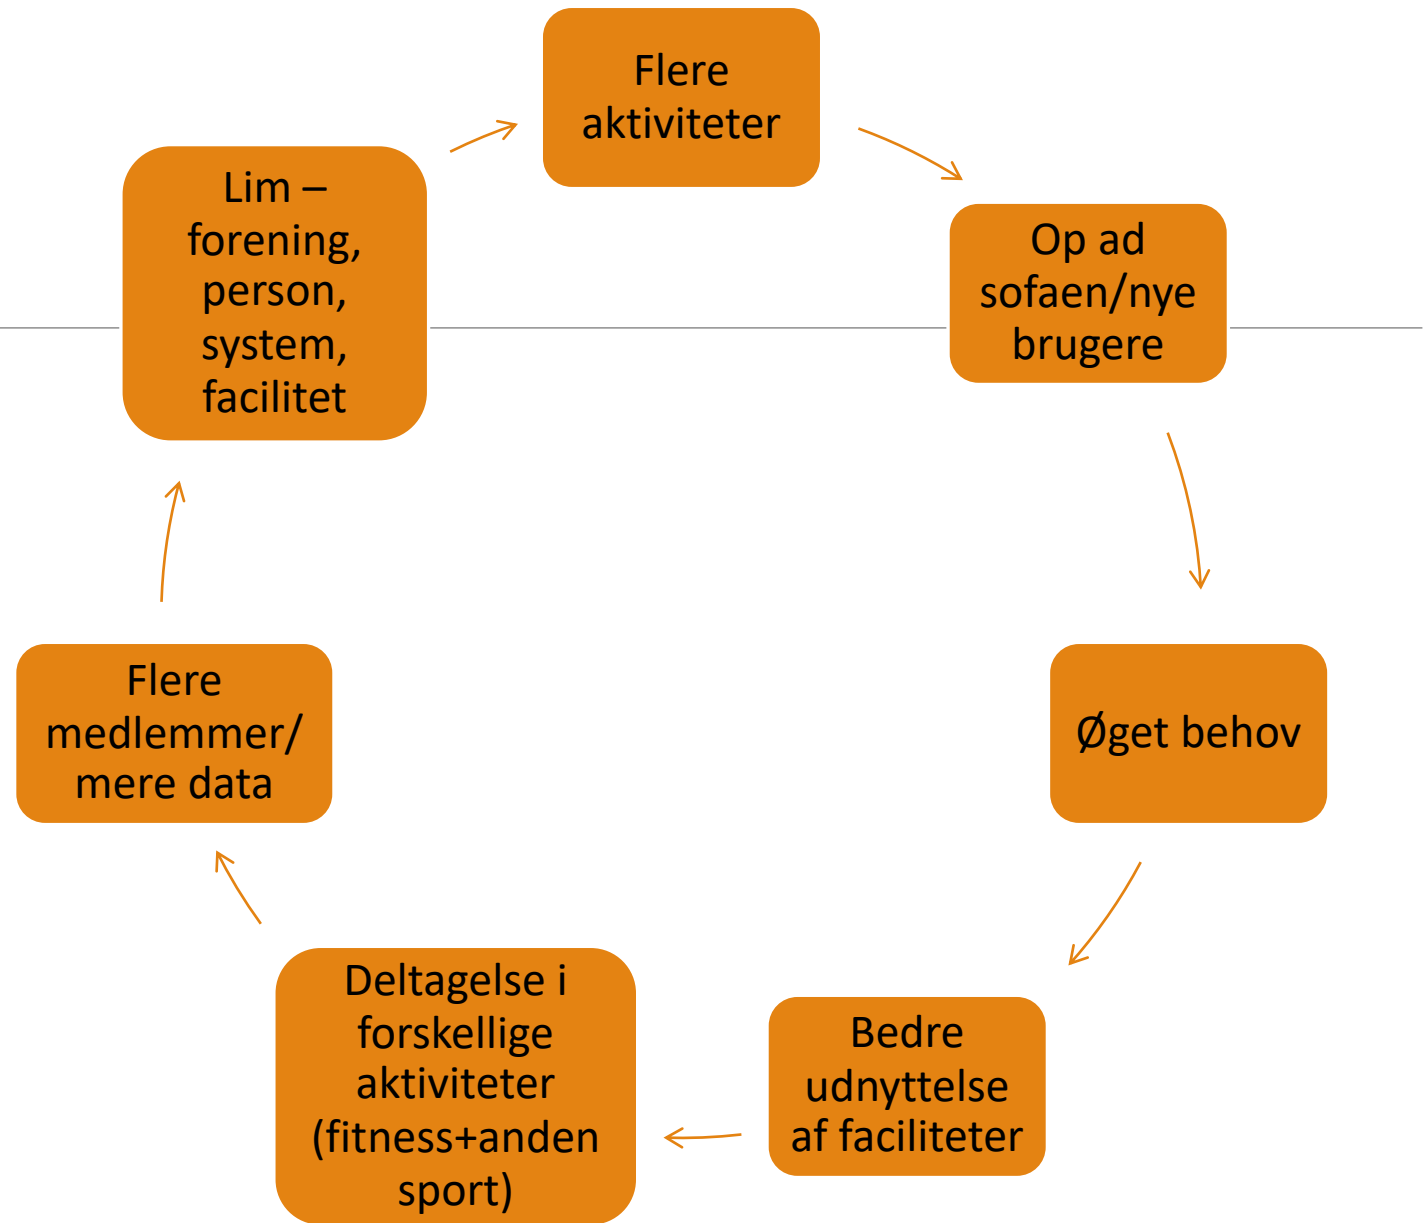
Flere aktiviteter

Op ad sofaen/nye brugere

Øget behov

Bedre udnyttelse af faciliteter

Deltagelse i forskellige aktiviteter (fitness+anden sport)

Flere medlemmer/ mere data

Lim – forening, person, system, facilitet